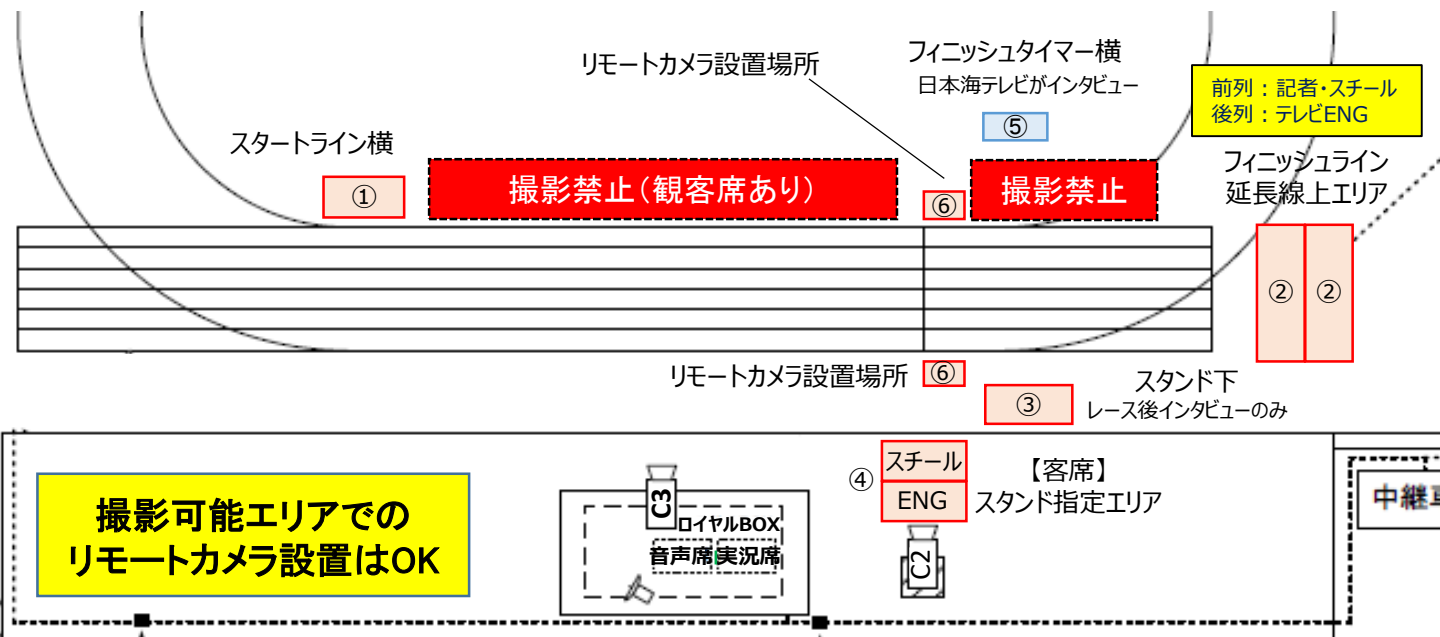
リモートカメラ設置場所

フィニッシュタイマー横
日本海テレビがインタビュー

前列：記者・スチール
後列：テレビENG

⑤

スタートライン横

①

撮影禁止（観客席あり）

⑥

撮影禁止

フィニッシュライン
延長線上エリア

②

②

リモートカメラ設置場所

⑥

③

スタンド下
レース後インタビューのみ

撮影可能エリアでの
リモートカメラ設置はOK

C3

ロイヤルBOX

音声席

実況席

④

スチール

ENG

【客席】
スタンド指定エリア

C2

中継車